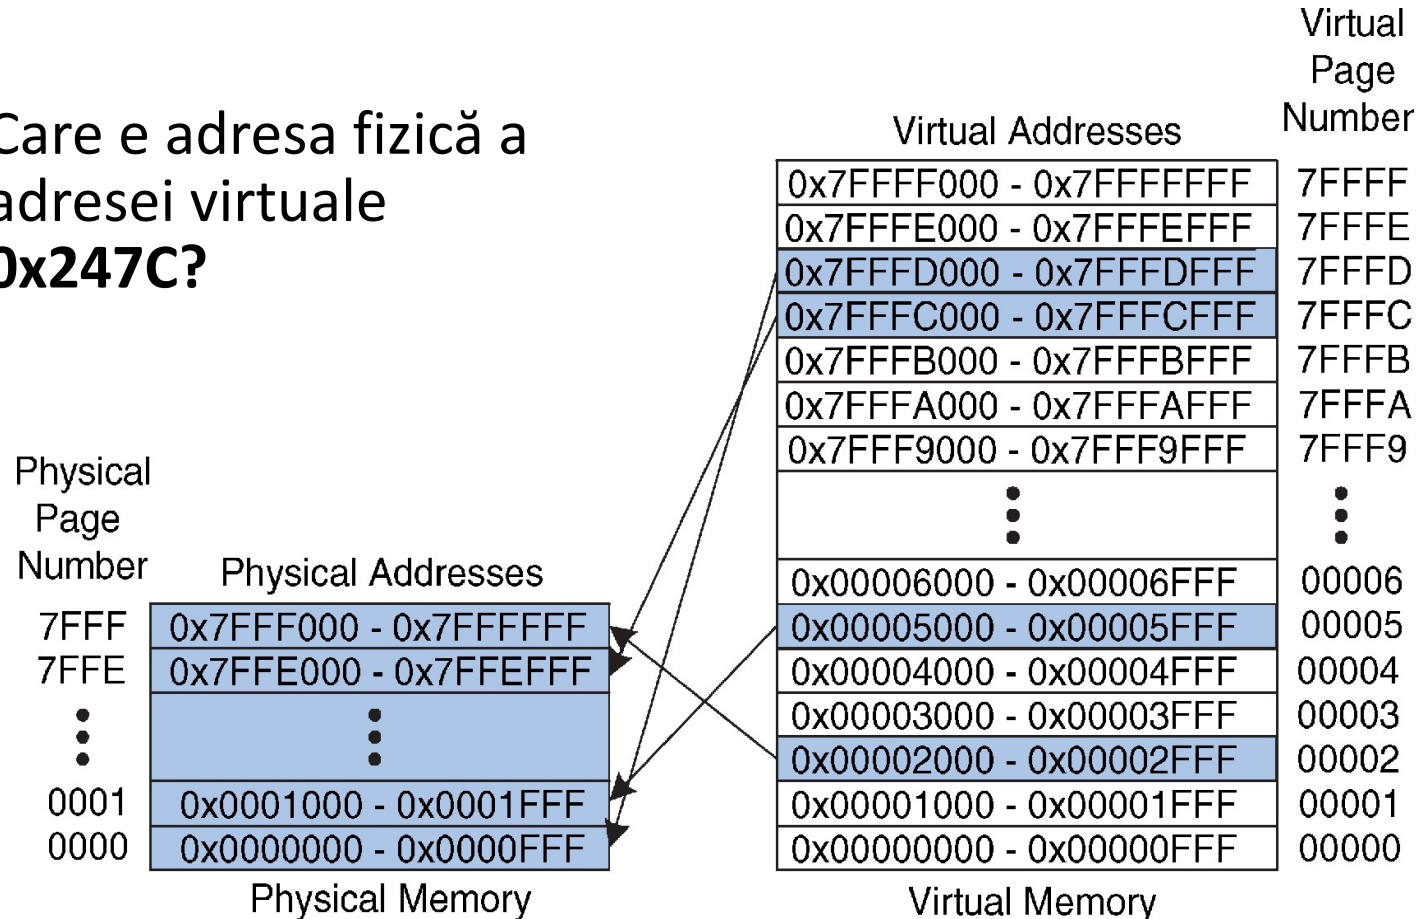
Care e adresa fizică a adresei virtuale **0x247C?**

Virtual Page Number

Virtual Addresses

| | |
|---|---|
| 0x7FFFF000 - 0x7FFFFFFF | 7FFFF |
| 0x7FFFE000 - 0x7FFFEFFF | 7FFFE |
| 0x7FFFD000 - 0x7FFFDFFF | 7FFFD |
| 0x7FFFC000 - 0x7FFFCFFF | 7FFFC |
| 0x7FFFB000 - 0x7FFFBFFF | 7FFFB |
| 0x7FFFA000 - 0x7FFFAFFF | 7FFFA |
| 0x7FFF9000 - 0x7FFF9FFF | 7FFF9 |
| ⋮ | ⋮ |
| 0x00006000 - 0x00006FFF | 00006 |
| 0x00005000 - 0x00005FFF | 00005 |
| 0x00004000 - 0x00004FFF | 00004 |
| 0x00003000 - 0x00003FFF | 00003 |
| 0x00002000 - 0x00002FFF | 00002 |
| 0x00001000 - 0x00001FFF | 00001 |
| 0x00000000 - 0x00000FFF | 00000 |

Virtual Memory

Physical Page Number

Physical Addresses

| | |
|---|---|
| 7FFF | 0x7FFF000 - 0x7FFFFFF |
| 7FFE | 0x7FFE000 - 0x7FFEFFF |
| ⋮ | ⋮ |
| 0001 | 0x0001000 - 0x0001FFF |
| 0000 | 0x0000000 - 0x0000FFF |

Physical Memory